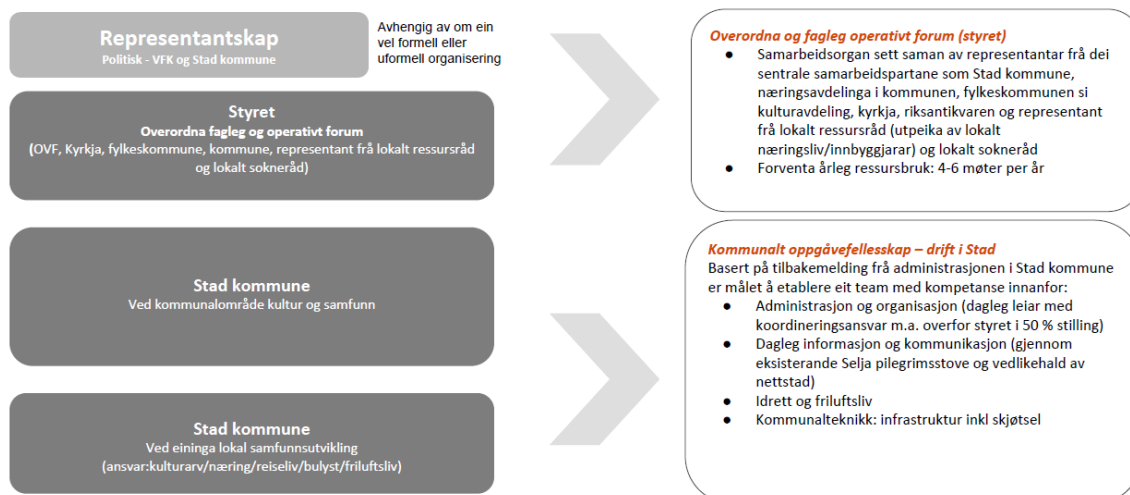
Representantskap
Politisk - VFK og Stad kommune

Avhengig av om ein vel formell eller uformell organisering

Styret
Overordna fagleg og operativt forum
(OVF, Kyrkja, fylkeskommune, kommune, representant frå lokalt ressursråd og lokalt sokneråd)

Stad kommune
Ved kommunalområde kultur og samfunn

Stad kommune
Ved eininga lokal samfunnsutvikling
(ansvar:kulturarv/næring/reiseliv/bulyst/friluftsliv)

Overordna og fagleg operativt forum (styret)
- Samarbeidsorgan sett saman av representantar frå dei sentrale samarbeidspartane som Stad kommune, næringsavdelinga i kommunen, fylkeskommunen si kulturavdeling, kyrkja, riksantikvaren og representant frå lokalt ressursråd (utpeika av lokalt næringsliv/innbyggjarar) og lokalt sokneråd
- Forventa årleg ressursbruk: 4-6 møter per år

Kommunalt oppgåvefellesskap – drift i Stad
Basert på tilbakemelding frå administrasjonen i Stad kommune er målet å etablere eit team med kompetanse innanfor:
- Administrasjon og organisasjon (dagleg leiar med koordineringsansvar m.a. overfor styret i 50 % stilling)
- Dagleg informasjon og kommunikasjon (gjennom eksisterande Selja pilegrimsstove og vedlikehald av nettstad)
- Idrett og friluftsliv
- Kommunalteknikk: infrastruktur inkl skjøtsel